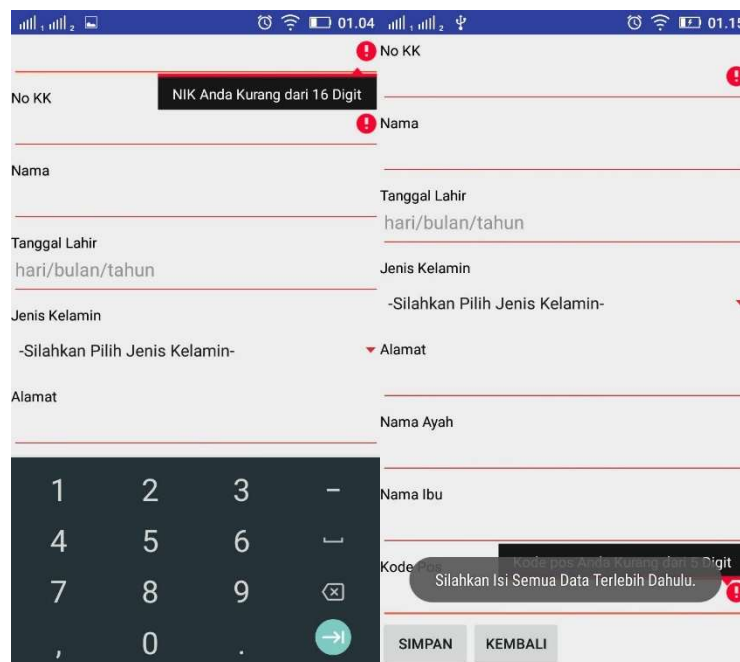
01.04

NIK Anda Kurang dari 16 Digit

No KK

Nama

Tanggal Lahir

hari/bulan/tahun

Jenis Kelamin

-Silahkan Pilih Jenis Kelamin-

Alamat

1 2 3 –
4 5 6
7 8 9
, 0 .

01.1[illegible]

No KK

Nama

Tanggal Lahir

hari/bulan/tahun

Jenis Kelamin

-Silahkan Pilih Jenis Kelamin-

Alamat

Nama Ayah

Nama Ibu

Kode Pos

Kode pos Anda Kurang dari 5 Digit

Silahkan Isi Semua Data Terlebih Dahulu.

SIMPAN

KEMBALI